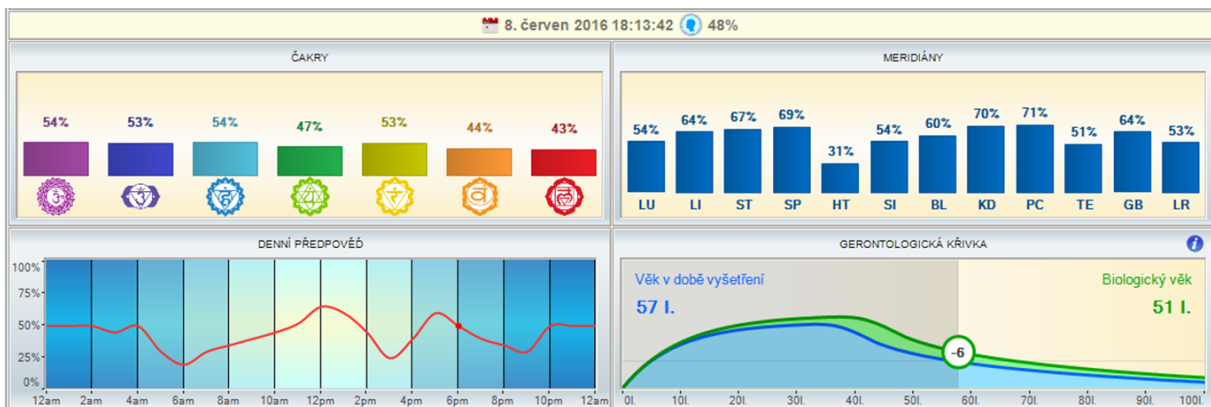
8. červen 2016 18:13:42 48%

ČAKRY

54% 53% 54% 47% 53% 44% 43%

MERIDIÁNY

| 54% | 64% | 67% | 69% | 31% | 54% | 60% | 70% | 71% | 51% | 64% | 53% |
|---|---|---|---|---|---|---|---|---|---|---|---|
| LU | LI | ST | SP | HT | SI | BL | KD | PC | TE | GB | LR |

DENNÍ PŘEDPOVĚĎ

100%
75%
50%
25%
0%
12am 2am 4am 6am 8am 10am 12pm 2pm 4pm 6pm 8pm 10pm 12am

GERONTOLOGICKÁ KŘIVKA

Věk v době vyšetření
57 l.

Biologický věk
51 l.

-6

0l. 10l. 20l. 30l. 40l. 50l. 60l. 70l. 80l. 90l. 100l.